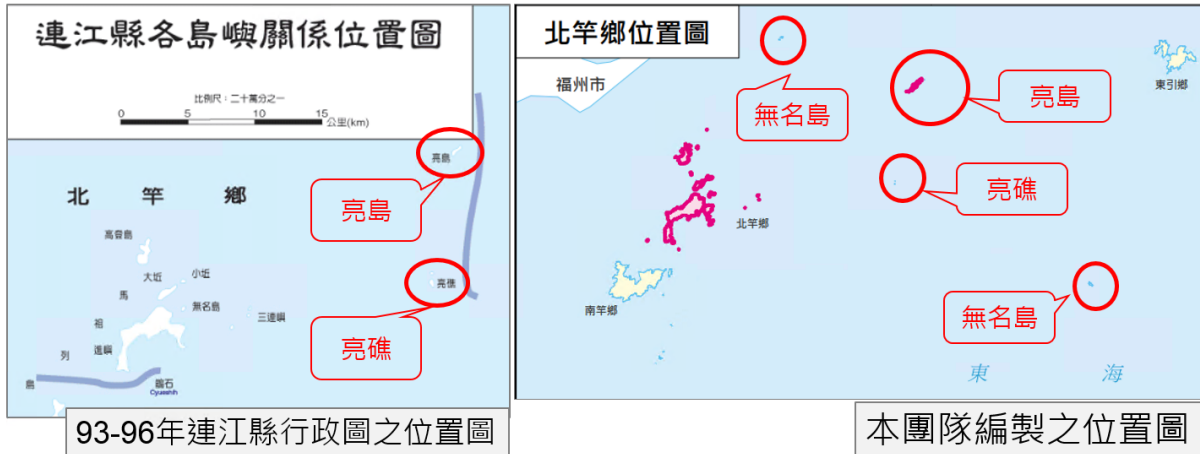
連江縣各島嶼關係位置圖

比例尺：二十萬分之一

0 5 10 15 公里(km)

亮島

北 竿 鄉

亮島

高登島

大坵

小坵

馬

無名島

三連嶼

亮礁

祖

亮礁

進嶼

列

島

龜石
Cyueshih

93-96年連江縣行政圖之位置圖

北竿鄉位置圖

福州市

無名島

亮島

東引鄉

亮礁

北竿鄉

南竿鄉

無名島

東 海

本團隊編製之位置圖